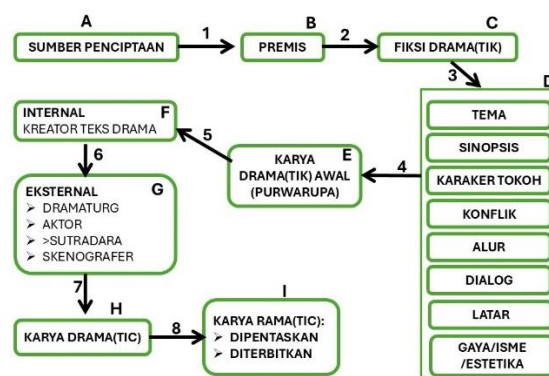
A
SUMBER PENCIPTAAN
1
B
PREMIS
2
C
FIKSI DRAMA(TIK)
3
D
TEMA
SINOPSIS
KARAKER TOKOH
KONFLIK
ALUR
DIALOG
LATAR
GAYA/ISME /ESTETIKA
4
KARYA DRAMA(TIK) AWAL (PURWARUPA)
E
5
INTERNAL
KREATOR TEKS DRAMA
F
6
EKSTERNAL
G
➢ DRAMATURG
➢ AKTOR
➢ >SUTRADARA
➢ SKENOGRAFER
7
H
KARYA DRAMA(TIC)
8
I
KARYA RAMA(TIC):
➢ DIPENTASKAN
➢ DITERBITKAN